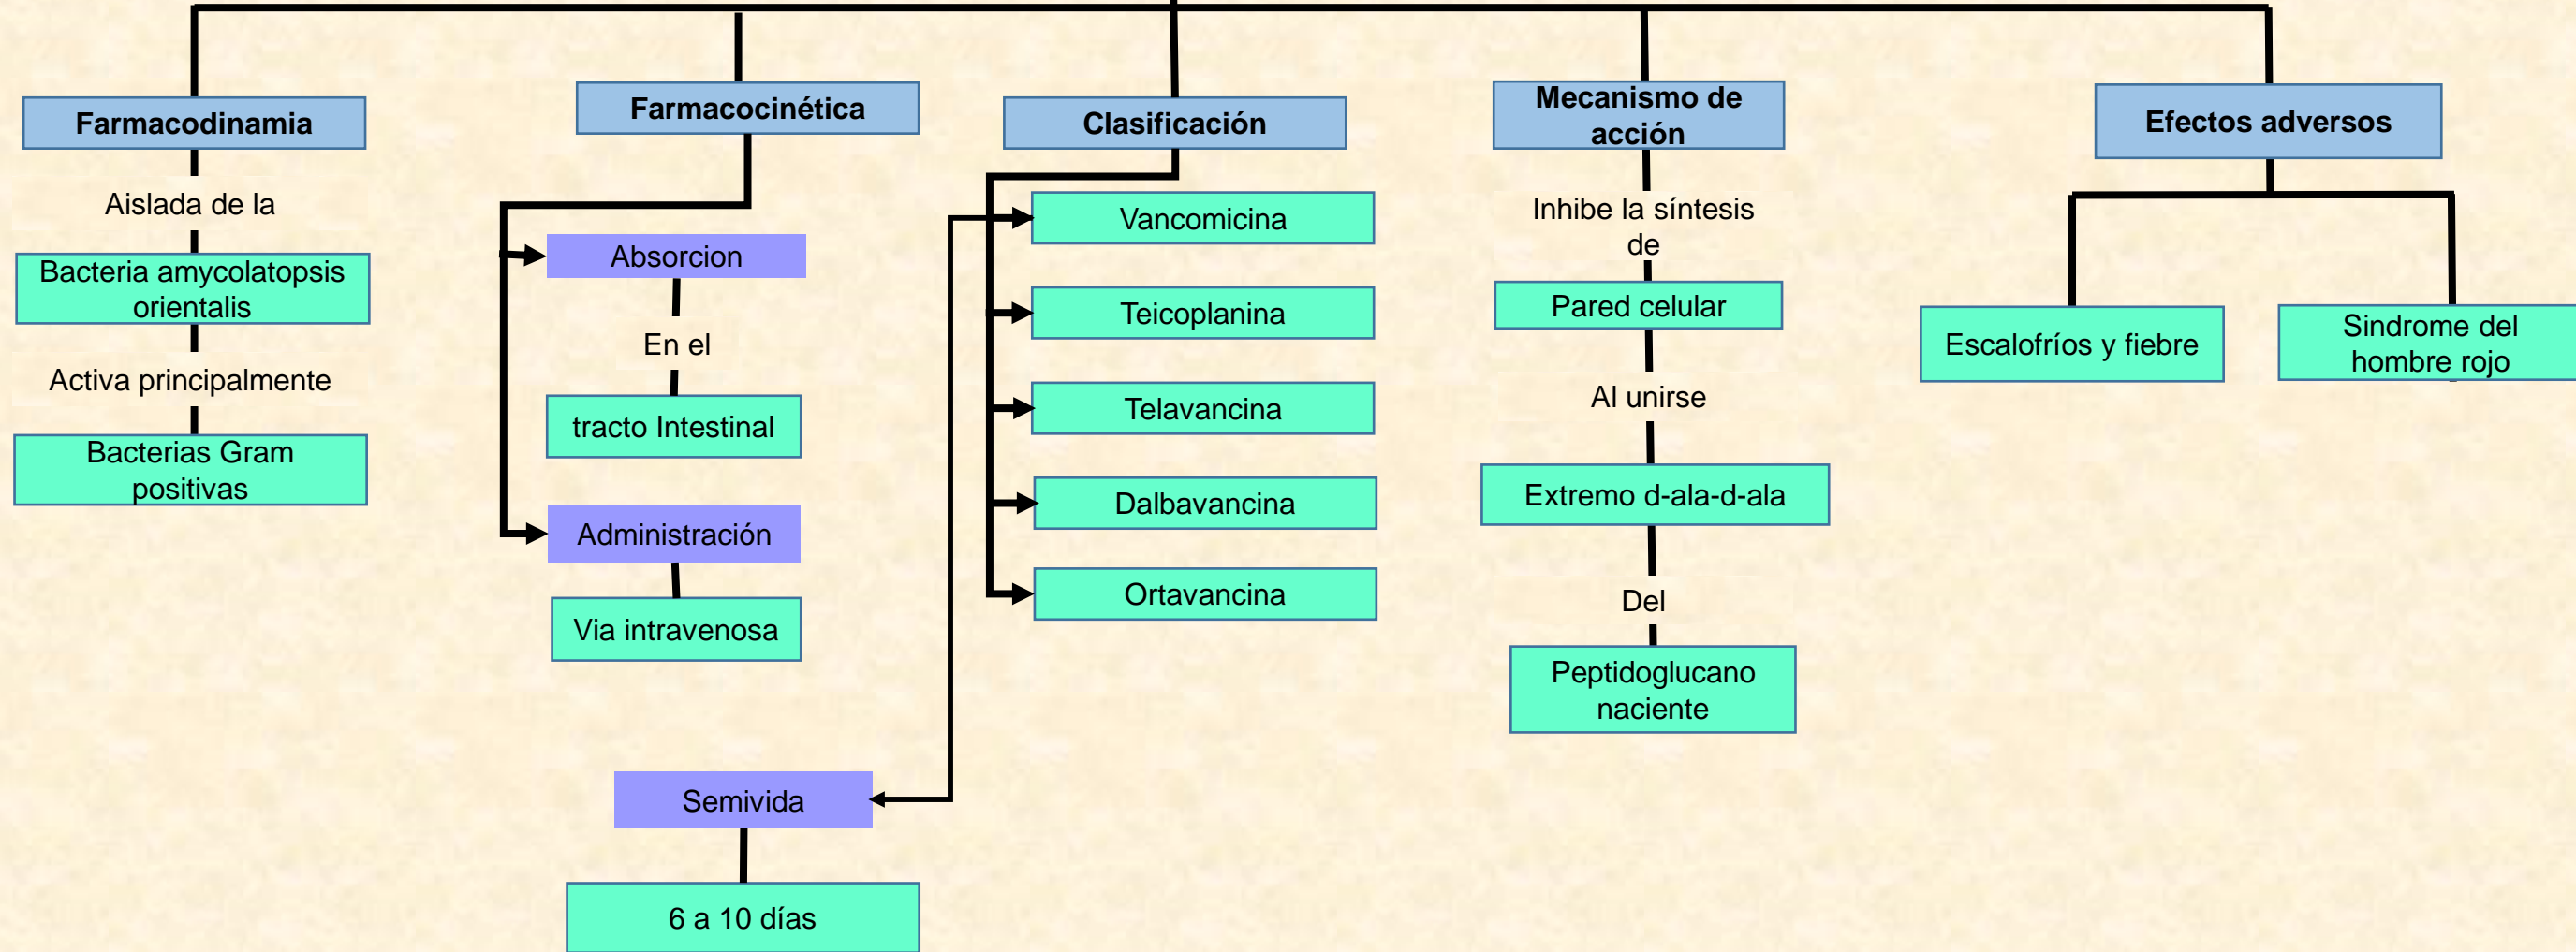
Farmacodinamia

Aislada de la

Bacteria amycolatopsis orientalis

Activa principalmente

Bacterias Gram positivas

Farmacocinética

Absorcion

En el

tracto Intestinal

Administración

Via intravenosa

Semivida

6 a 10 días

Clasificación

Vancomicina

Teicoplanina

Telavancina

Dalbavancina

Ortavancina

Mecanismo de acción

Inhibe la síntesis de

Pared celular

Al unirse

Extremo d-ala-d-ala

Del

Peptidoglucano naciente

Efectos adversos

Escalofríos y fiebre

Sindrome del hombre rojo